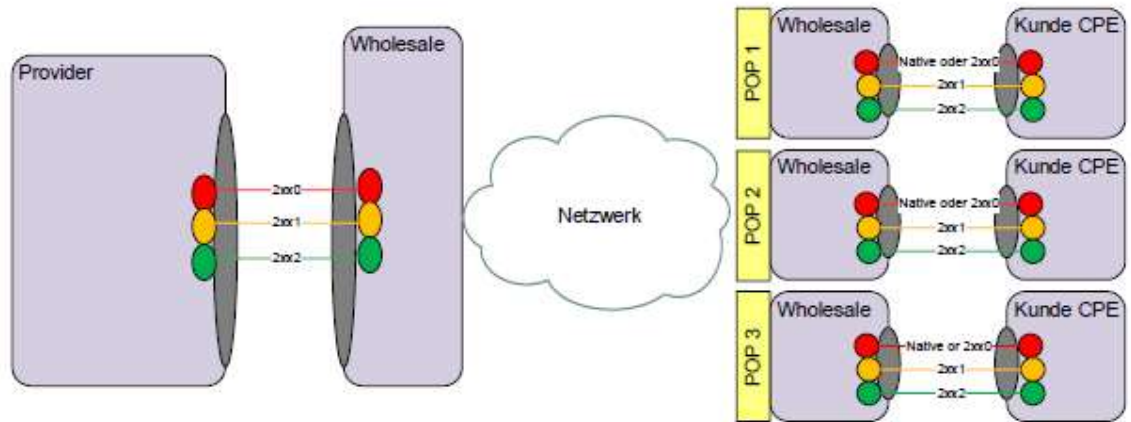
Provider

Wholesale

2xx0
2xx1
2xx2

Netzwerk

POP 1
Wholesale
Kunde CPE
Native oder 2xx0
2xx1
2xx2

POP 2
Wholesale
Kunde CPE
Native oder 2xx0
2xx1
2xx2

POP 3
Wholesale
Kunde CPE
Native or 2xx0
2xx1
2xx2